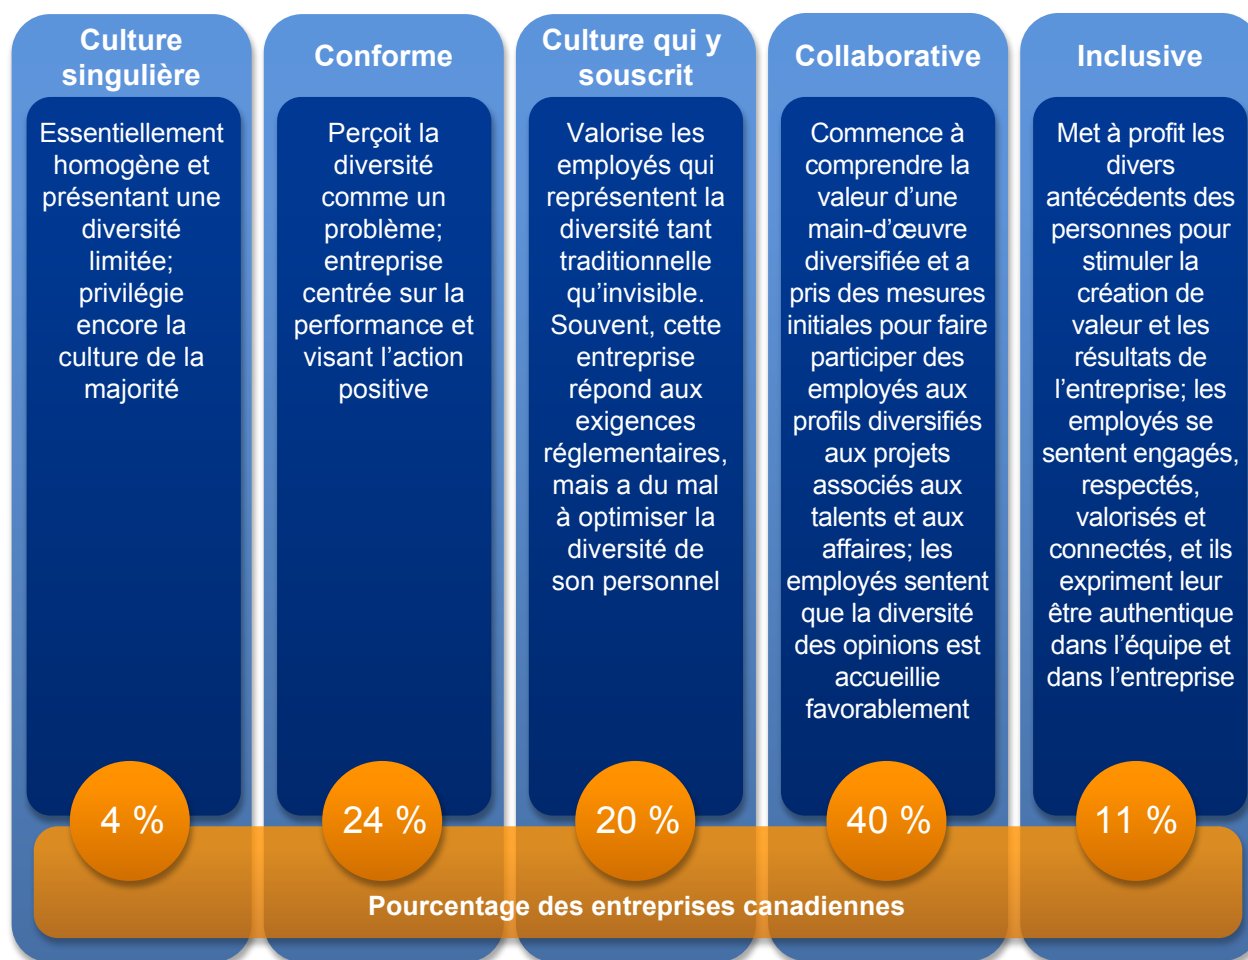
Culture singulière

Essentiellement homogène et présentant une diversité limitée; privilégie encore la culture de la majorité

4 %

Conforme

Perçoit la diversité comme un problème; entreprise centrée sur la performance et visant l'action positive

24 %

Culture qui y souscrit

Valorise les employés qui représentent la diversité tant traditionnelle qu'invisible. Souvent, cette entreprise répond aux exigences réglementaires, mais a du mal à optimiser la diversité de son personnel

20 %

Collaborative

Commence à comprendre la valeur d'une main-d'œuvre diversifiée et a pris des mesures initiales pour faire participer des employés aux profils diversifiés aux projets associés aux talents et aux affaires; les employés sentent que la diversité des opinions est accueillie favorablement

40 %

Inclusive

Met à profit les divers antécédents des personnes pour stimuler la création de valeur et les résultats de l'entreprise; les employés se sentent engagés, respectés, valorisés et connectés, et ils expriment leur être authentique dans l'équipe et dans l'entreprise

11 %

Pourcentage des entreprises canadiennes